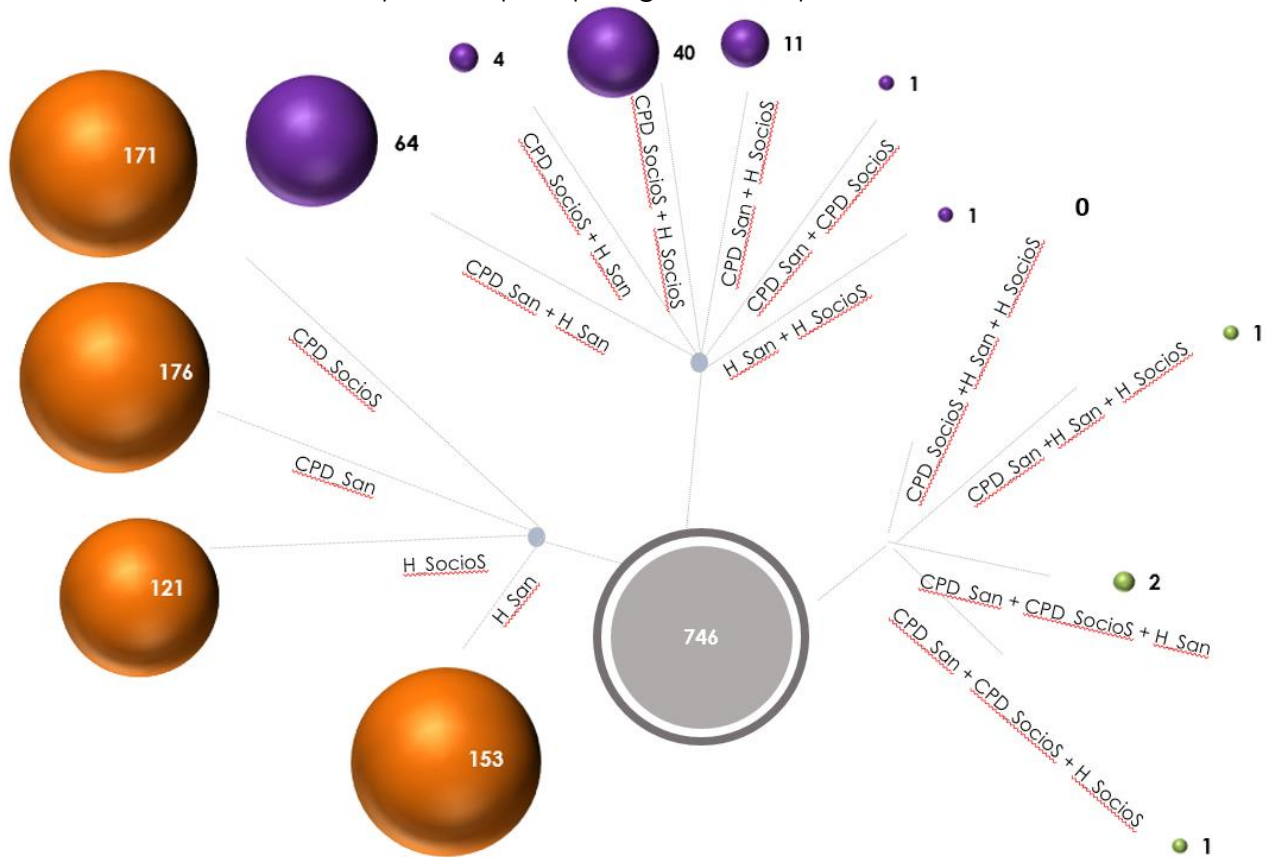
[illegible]

4
40
11
1
171
64
CPD SocioS + H San
CPD SocioS + H SocioS
CPD San + H SocioS
CPD San + CPD SocioS
1
0
CPD San + H San
H San + H SocioS
CPD SocioS +H San + H SocioS
1
176
CPD SocioS
CPD San +H San + H SocioS
CPD San
121
H SocioS
H San
746
CPD San + CPD SocioS + H San
2
CPD San + CPD SocioS + H SocioS
153
1